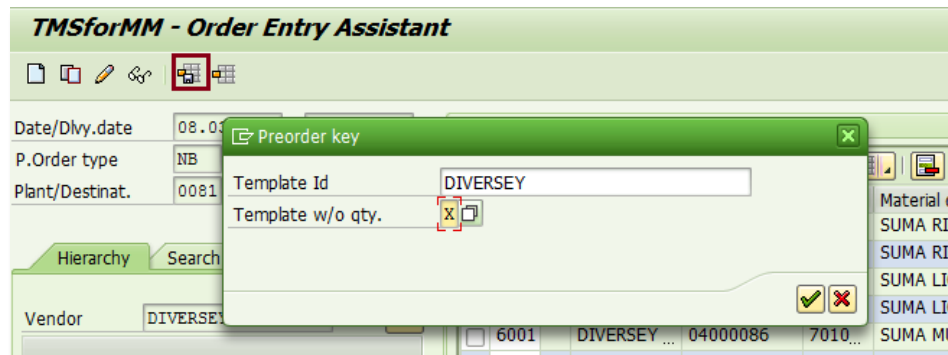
TMSforMM - Order Entry Assistant

Date/Dlvy.date 08.0

P.Order type NB

Plant/Destinat. 0081

Hierarchy Search

Vendor DIVERSE

Preorder key

Template Id DIVERSEY

Template w/o qty. X

Material

SUMA RI

SUMA RI

SUMA LI

SUMA LI

6001 DIVERSEY ... 04000086 7010... SUMA MU